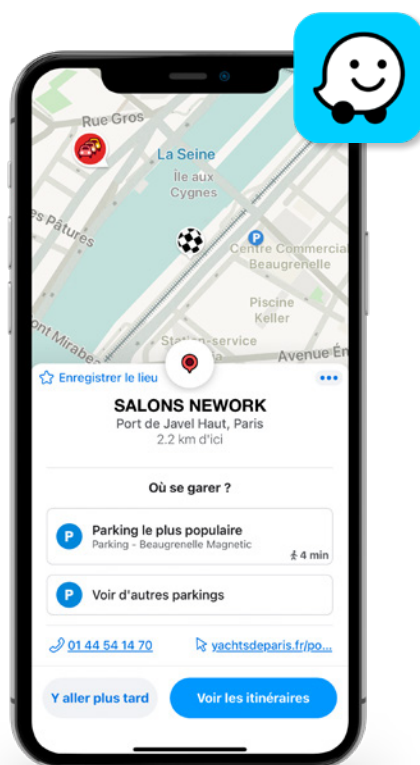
Rue Gros
La Seine
Île aux Cygnes
es Pâtures
P
Centre Commercial Beaugrenelle
Piscine Keller
ont Mirabe
Station-service
Avenue Ém

Enregistrer le lieu
•••

SALONS NEWORK
Port de Javel Haut, Paris
2.2 km d'ici

Où se garer ?

P
Parking le plus populaire
Parking - Beaugrenelle Magnetic
4 min

P
Voir d'autres parkings

01 44 54 14 70
yachtsdeparis.fr/po...

Y aller plus tard
Voir les itinéraires